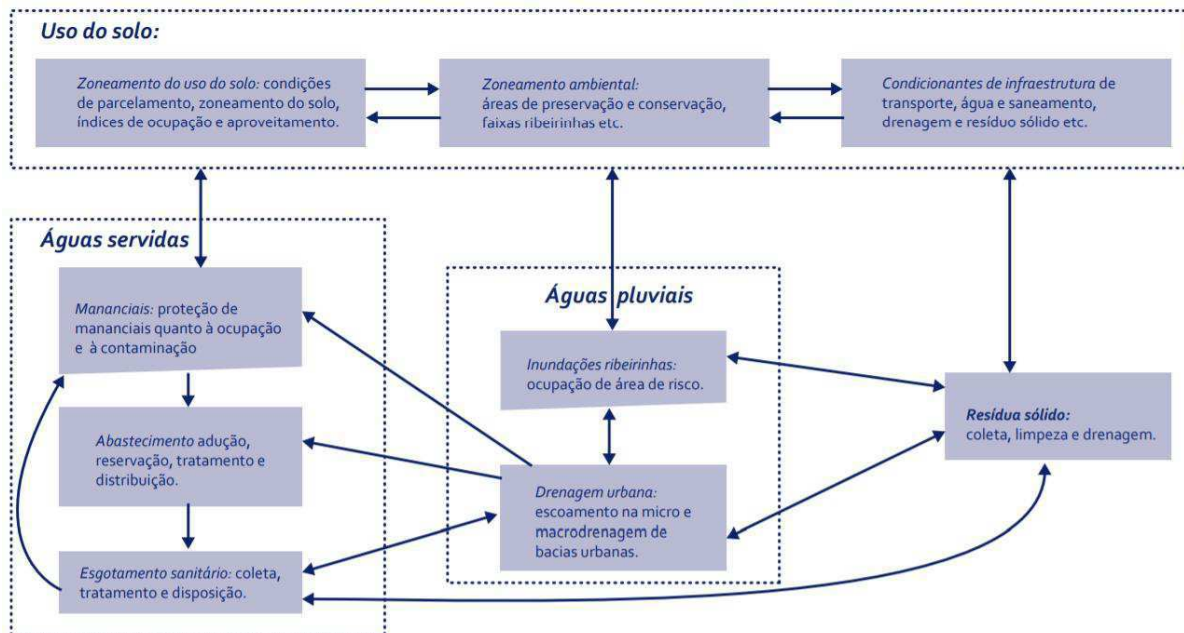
Uso do solo:

Zoneamento do uso do solo: condições de parcelamento, zoneamento do solo, índices de ocupação e aproveitamento.

Zoneamento ambiental: áreas de preservação e conservação, faixas ribeirinhas etc.

Condicionantes de infraestrutura de transporte, água e saneamento, drenagem e resíduo sólido etc.

Águas servidas

Mananciais: proteção de mananciais quanto à ocupação e à contaminação

Abastecimento adução, reservação, tratamento e distribuição.

Esgotamento sanitário: coleta, tratamento e disposição.

Águas pluviais

Inundações ribeirinhas: ocupação de área de risco.

Drenagem urbana: escoamento na micro e macrodrenagem de bacias urbanas.

Resídua sólido: coleta, limpeza e drenagem.